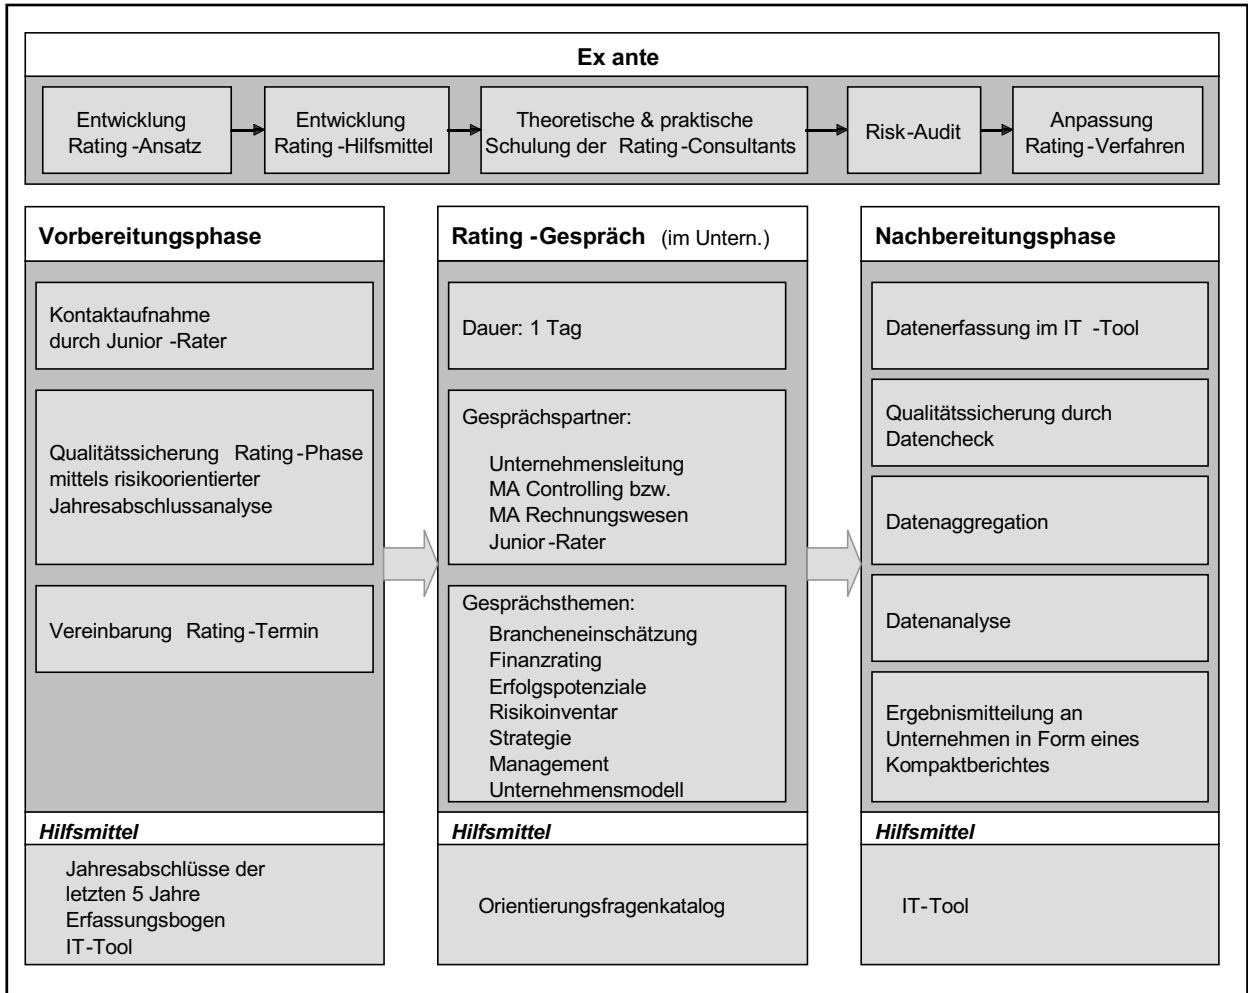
**Ex ante**

Entwicklung Rating -Ansatz

Entwicklung Rating -Hilfsmittel

Theoretische & praktische Schulung der Rating -Consultants

Risk-Audit

Anpassung Rating -Verfahren

**Vorbereitungsphase**

Kontaktaufnahme durch Junior -Rater

Qualitätssicherung Rating -Phase mittels risikoorientierter Jahresabschlussanalyse

Vereinbarung Rating -Termin

*Hilfsmittel*

Jahresabschlüsse der letzten 5 Jahre
Erfassungsbogen
IT-Tool

**Rating -Gespräch** (im Untern.)

Dauer: 1 Tag

Gesprächspartner:
Unternehmensleitung
MA Controlling bzw.
MA Rechnungswesen
Junior -Rater

Gesprächsthemen:
Brancheneinschätzung
Finanzrating
Erfolgspotenziale
Risikoinventar
Strategie
Management
Unternehmensmodell

*Hilfsmittel*

Orientierungsfragenkatalog

**Nachbereitungsphase**

Datenerfassung im IT -Tool

Qualitätssicherung durch Datencheck

Datenaggregation

Datenanalyse

Ergebnismitteilung an Unternehmen in Form eines Kompaktberichtes

*Hilfsmittel*

IT-Tool